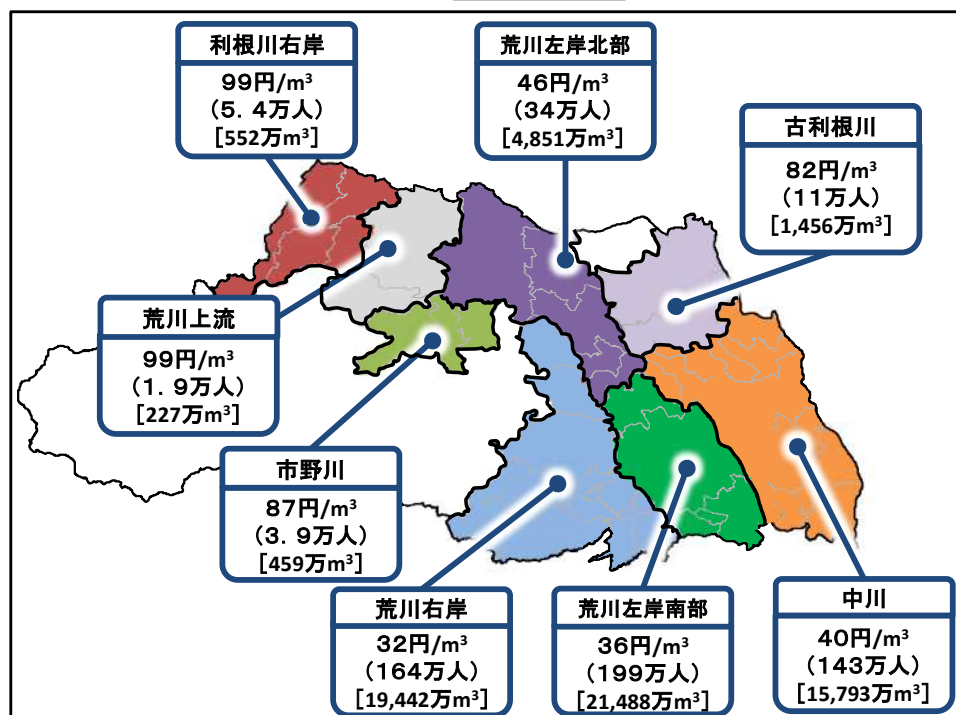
利根川右岸
99円/m$^3$
（5．4万人）
[552万m$^3$]

荒川左岸北部
46円/m$^3$
（34万人）
[4,851万m$^3$]

古利根川
82円/m$^3$
（11万人）
[1,456万m$^3$]

荒川上流
99円/m$^3$
（1．9万人）
[227万m$^3$]

市野川
87円/m$^3$
（3．9万人）
[459万m$^3$]

荒川右岸
32円/m$^3$
（164万人）
[19,442万m$^3$]

荒川左岸南部
36円/m$^3$
（199万人）
[21,488万m$^3$]

中川
40円/m$^3$
（143万人）
[15,793万m$^3$]